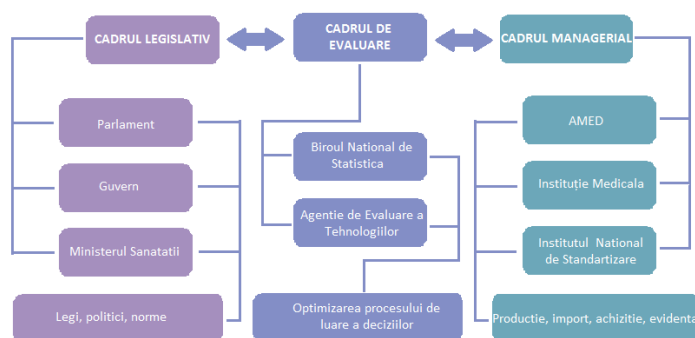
CADRUL LEGISLATIV

CADRUL DE EVALUARE

CADRUL MANAGERIAL

Parlament

Guvern

Ministerul Sanatatii

Legi, politici, norme

Biroul National de Statistica

Agentie de Evaluare a Tehnologiilor

Optimizarea procesului de luare a deciziilor

AMED

Instituție Medicala

Institutul National de Standartizare

Productie, import, achizitie, evidenta